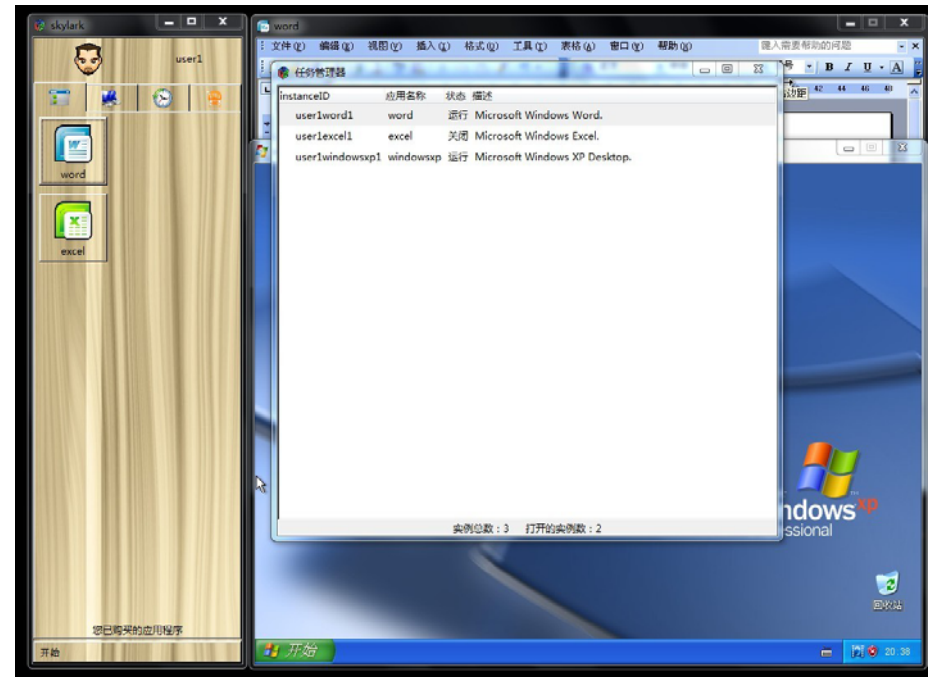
skylark

user1

word

excel

您已购买的应用程序

开始

word

文件(F) 编辑(E) 视图(V) 插入(I) 格式(O) 工具(T) 表格(A) 窗口(W) 帮助(H)

键入需要帮助的问题

任务管理器

| instanceID | 应用名称 | 状态 | 描述 |
|---|---|---|---|
| user1word1 | word | 运行 | Microsoft Windows Word. |
| user1excel1 | excel | 关闭 | Microsoft Windows Excel. |
| user1windowsxp1 | windowsxp | 运行 | Microsoft Windows XP Desktop. |

实例总数：3 打开的实例数：2

ndows xp

ssional

回收站

开始

20:38